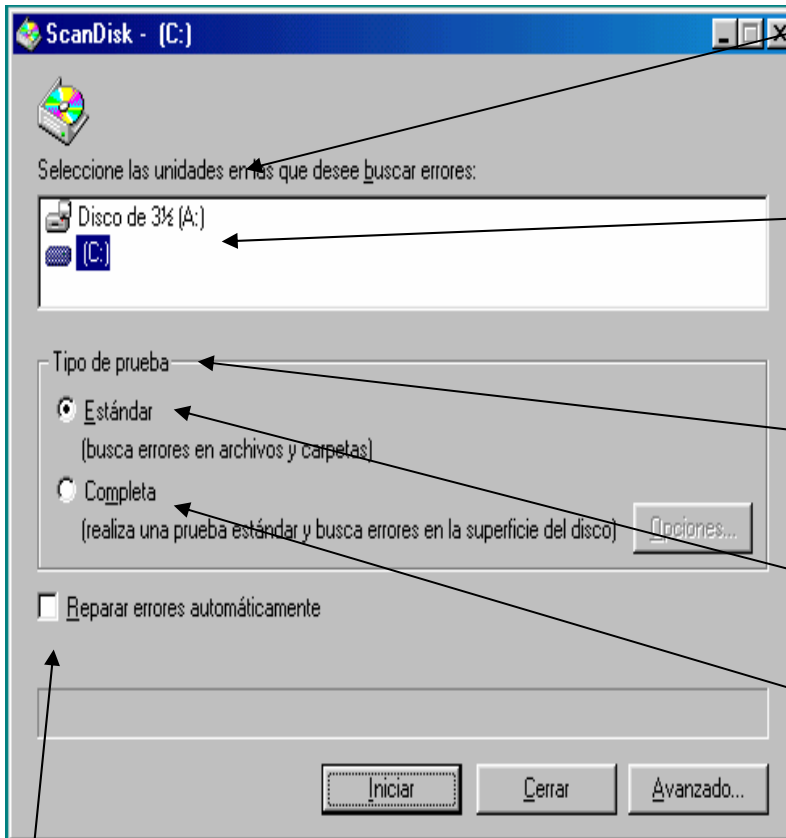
ScanDisk - (C:)

Seleccione las unidades en las que desee buscar errores:

Disco de 3½ (A:)
(C:)

Tipo de prueba

Estándar
(busca errores en archivos y carpetas)

Completa
(realiza una prueba estándar y busca errores en la superficie del disco)

Opciones...

Reparar errores automáticamente

Iniciar

Cerrar

Avanzado...